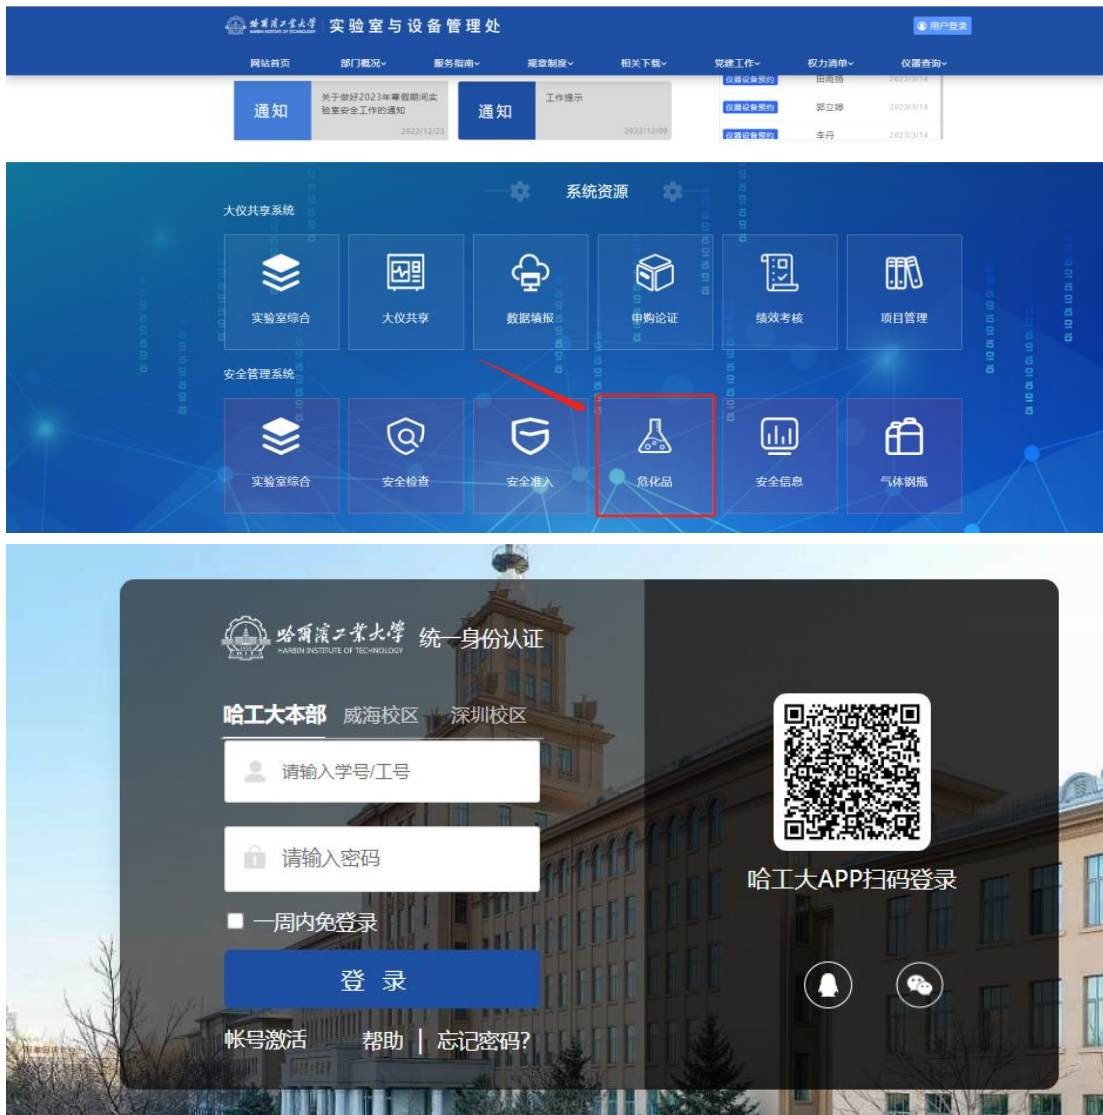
哈爾濱工業大學 HARBIN INSTITUTE OF TECHNOLOGY 实验室与设备管理处

用户登录

网站首页 部门概况 服务指南 规章制度 相关下载 党建工作 权力清单 仪器查询

通知 关于做好2023年寒假期间实验室安全工作的通知 2022/12/23

通知 工作提示 2022/12/09

仪器设备预约 田雨扬 2023/3/14
仪器设备预约 郭立娣 2023/3/14
仪器设备预约 李丹 2023/3/14

系统资源

大仪共享系统

实验室综合 大仪共享 数据填报 申购论证 绩效考核 项目管理

安全管理系统

实验室综合 安全检查 安全准入 危化品 安全信息 气体钢瓶

哈爾濱工業大學 HARBIN INSTITUTE OF TECHNOLOGY 统一身份认证

哈工大本部 威海校区 深圳校区

请输入学号/工号

请输入密码

一周内免登录

登 录

帐号激活 帮助 | 忘记密码?

哈工大APP扫码登录